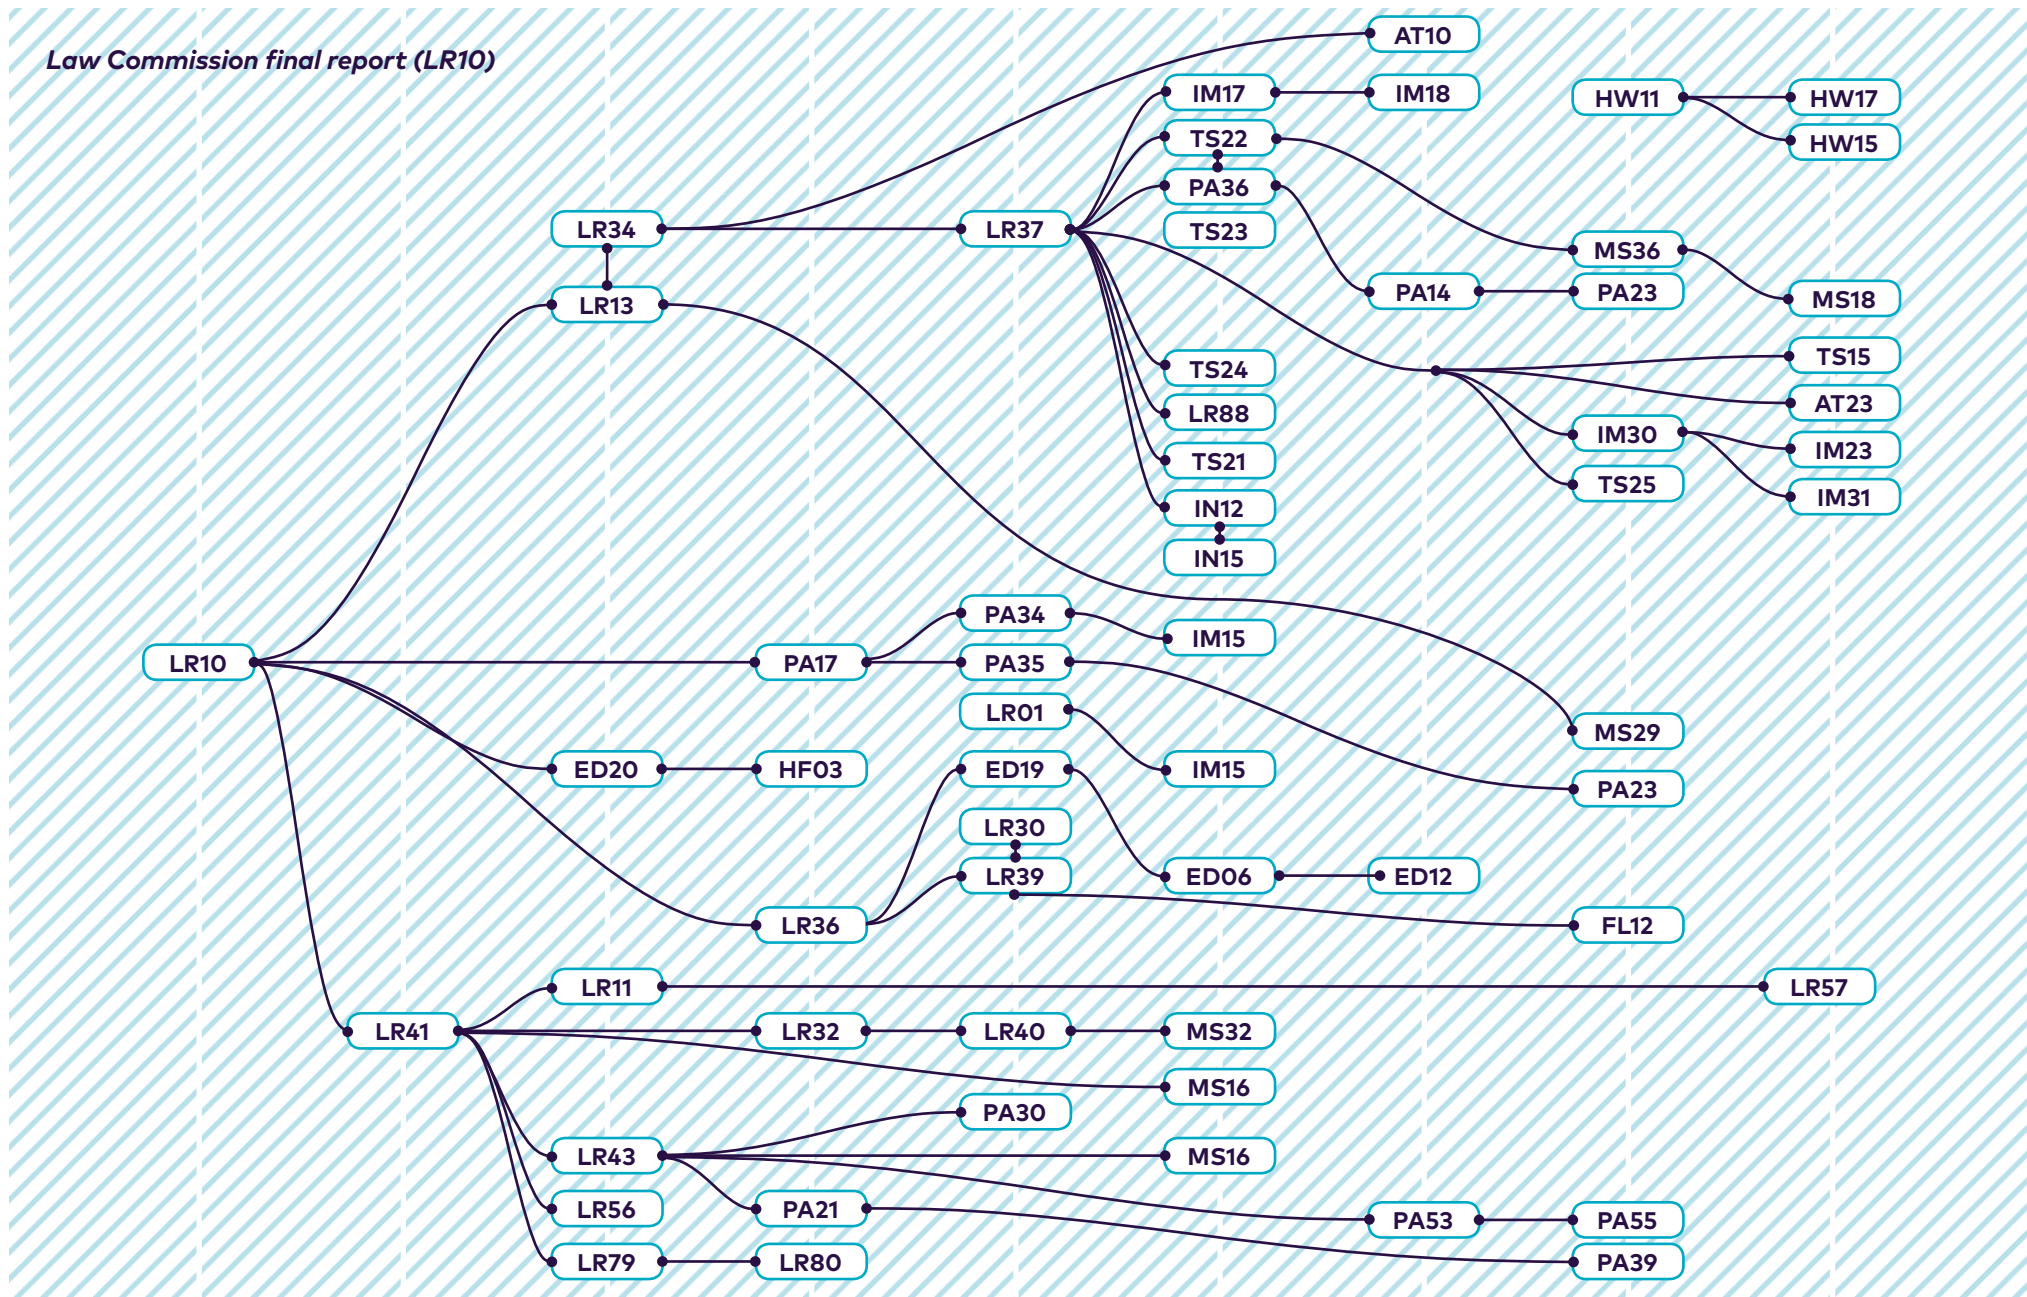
Law Commission final report (LR10)

AT10
IM17
IM18
HW11
HW17
HW15
TS22
PA36
LR34
LR37
TS23
MS36
LR13
PA14
PA23
MS18
TS24
TS15
LR88
AT23
IM30
IM23
TS21
TS25
IM31
IN12
IN15
PA34
IM15
LR10
PA17
PA35
LR01
MS29
ED20
HF03
ED19
IM15
PA23
LR30
LR39
ED06
ED12
LR36
FL12
LR11
LR57
LR41
LR32
LR40
MS32
MS16
PA30
LR43
MS16
LR56
PA21
PA53
PA55
LR79
LR80
PA39